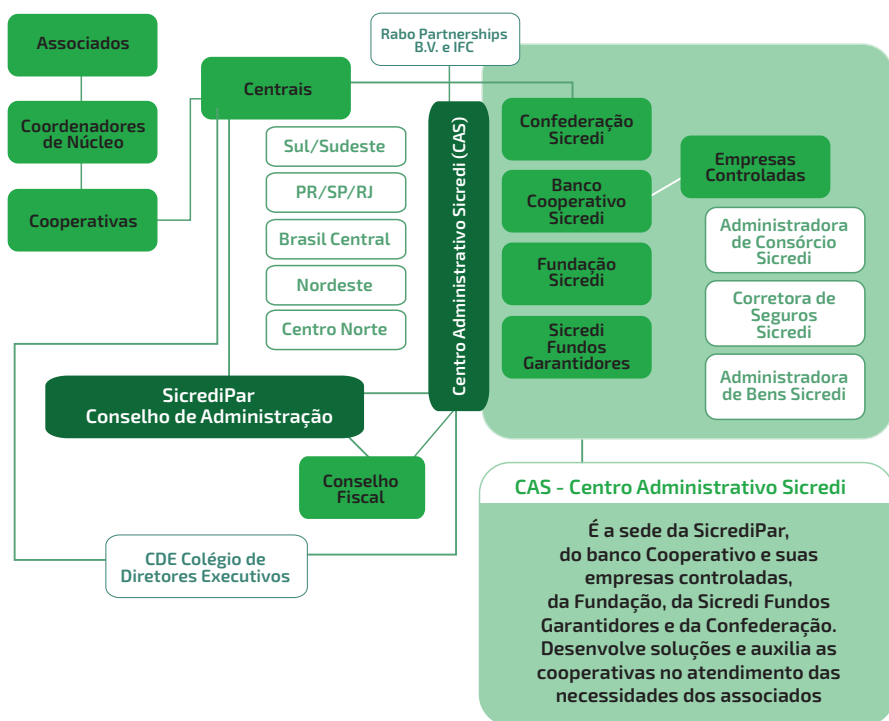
Associados

Coordenadores de Núcleo

Cooperativas

Centrais

Sul/Sudeste

PR/SP/RJ

Brasil Central

Nordeste

Centro Norte

Rabo Partnerships B.V. e IFC

Centro Administrativo Sicredi (CAS)

Confederação Sicredi

Banco Cooperativo Sicredi

Fundação Sicredi

Sicredi Fundos Garantidores

Empresas Controladas

Administradora de Consórcio Sicredi

Corretora de Seguros Sicredi

Administradora de Bens Sicredi

SicrediPar
Conselho de Administração

Conselho Fiscal

CDE Colégio de Diretores Executivos

CAS - Centro Administrativo Sicredi

É a sede da SicrediPar, do banco Cooperativo e suas empresas controladas, da Fundação, da Sicredi Fundos Garantidores e da Confederação. Desenvolve soluções e auxilia as cooperativas no atendimento das necessidades dos associados